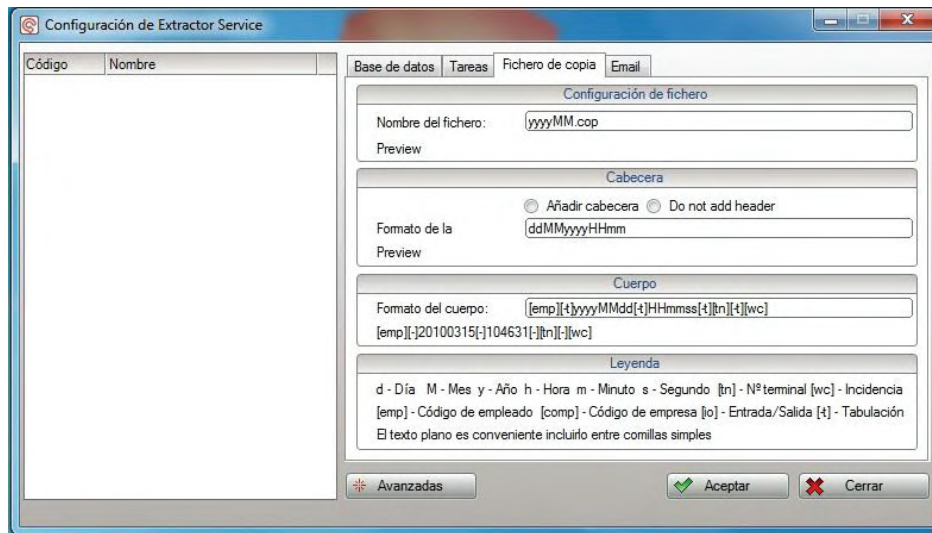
Configuración de Extractor Service

| Código | Nombre |
|---|---|

Base de datos | Tareas | Fichero de copia | Email

Configuración de fichero

Nombre del fichero: yyyyMM.cop

Preview

Cabecera

Añadir cabecera Do not add header

Formato de la ddMMyyyyHHmm

Preview

Cuerpo

Formato del cuerpo: [emp][-t]yyyyMMdd[-t]HHmmss[-t][tn][-t][wc]

[emp][-]20100315[-]104631[-][tn][-][wc]

Leyenda

d - Día M - Mes y - Año h - Hora m - Minuto s - Segundo [tn] - Nº terminal [wc] - Incidencia

[emp] - Código de empleado [comp] - Código de empresa [io] - Entrada/Salida [-t] - Tabulación

El texto plano es conveniente incluirlo entre comillas simples

Avanzadas

Aceptar

Cerrar